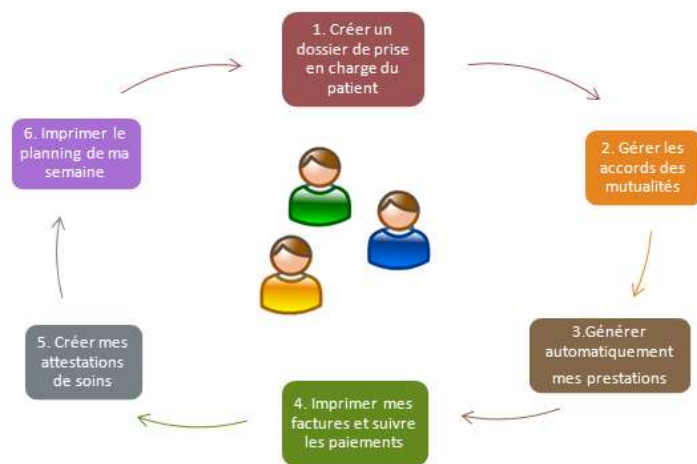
1. Créer un dossier de prise en charge du patient

2. Gérer les accords des mutualités

3.Générer automatiquement mes prestations

4. Imprimer mes factures et suivre les paiements

5. Créer mes attestations de soins

6. Imprimer le planning de ma semaine